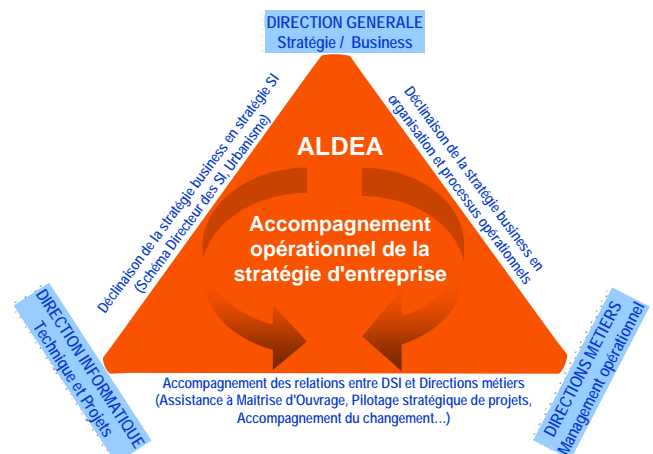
DIRECTION GENERALE
Stratégie / Business

Déclinaison de la stratégie business en stratégie SI
(Schéma Directeur des SI, Urbanisme)

Déclinaison de la stratégie business en organisation et processus opérationnels

ALDEA

Accompagnement opérationnel de la stratégie d'entreprise

DIRECTION INFORMATIQUE
Technique et Projets

DIRECTIONS METIERS
Management opérationnel

Accompagnement des relations entre DSI et Directions métiers
(Assistance à Maîtrise d'Ouvrage, Pilotage stratégique de projets, Accompagnement du changement…)